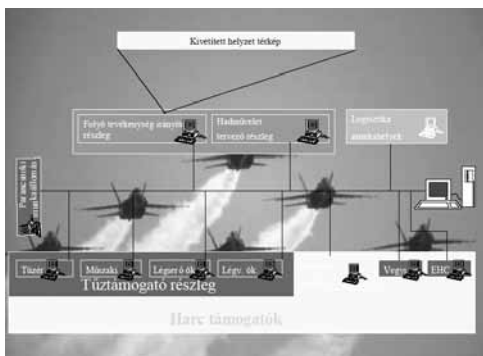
Kivetített helyzet térkép

Folyó tevékenység irányító részleg

Hadművelet tervező részleg

Logisztika munkahelyek

Parancsnoki munkahelyek

Tüzér

Műszaki

Légierő tk

Légv. tk

Vegyi

EHC

Tűztámogató részleg

Harc támogatók